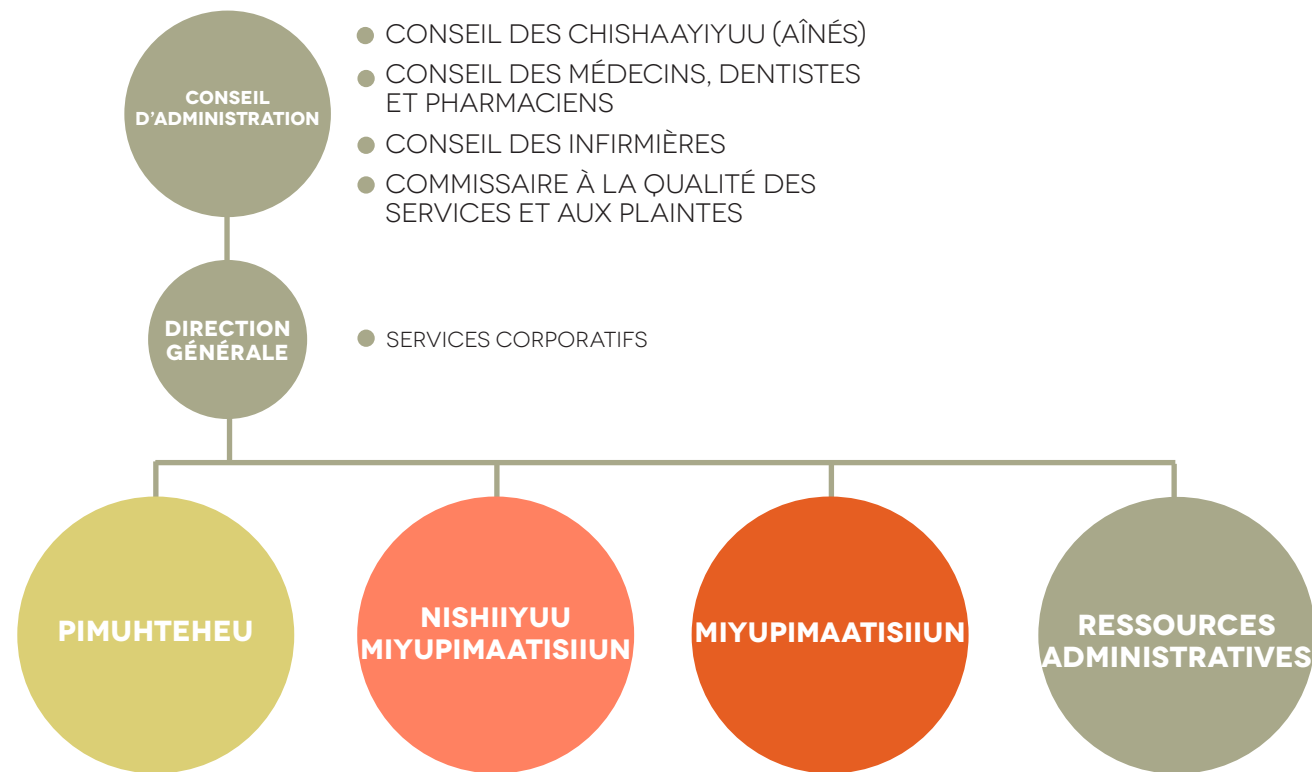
CONSEIL D'ADMINISTRATION

CONSEIL DES CHISHAAYIYUU (AÎNÉS)

CONSEIL DES MÉDECINS, DENTISTES ET PHARMACIENS

CONSEIL DES INFIRMIÈRES

COMMISSAIRE À LA QUALITÉ DES SERVICES ET AUX PLAINTES

DIRECTION GÉNÉRALE

SERVICES CORPORATIFS

PIMUHTEHEU

NISHIIYUU MIYUPIMAATISIIUN

MIYUPIMAATISIIUN

RESSOURCES ADMINISTRATIVES